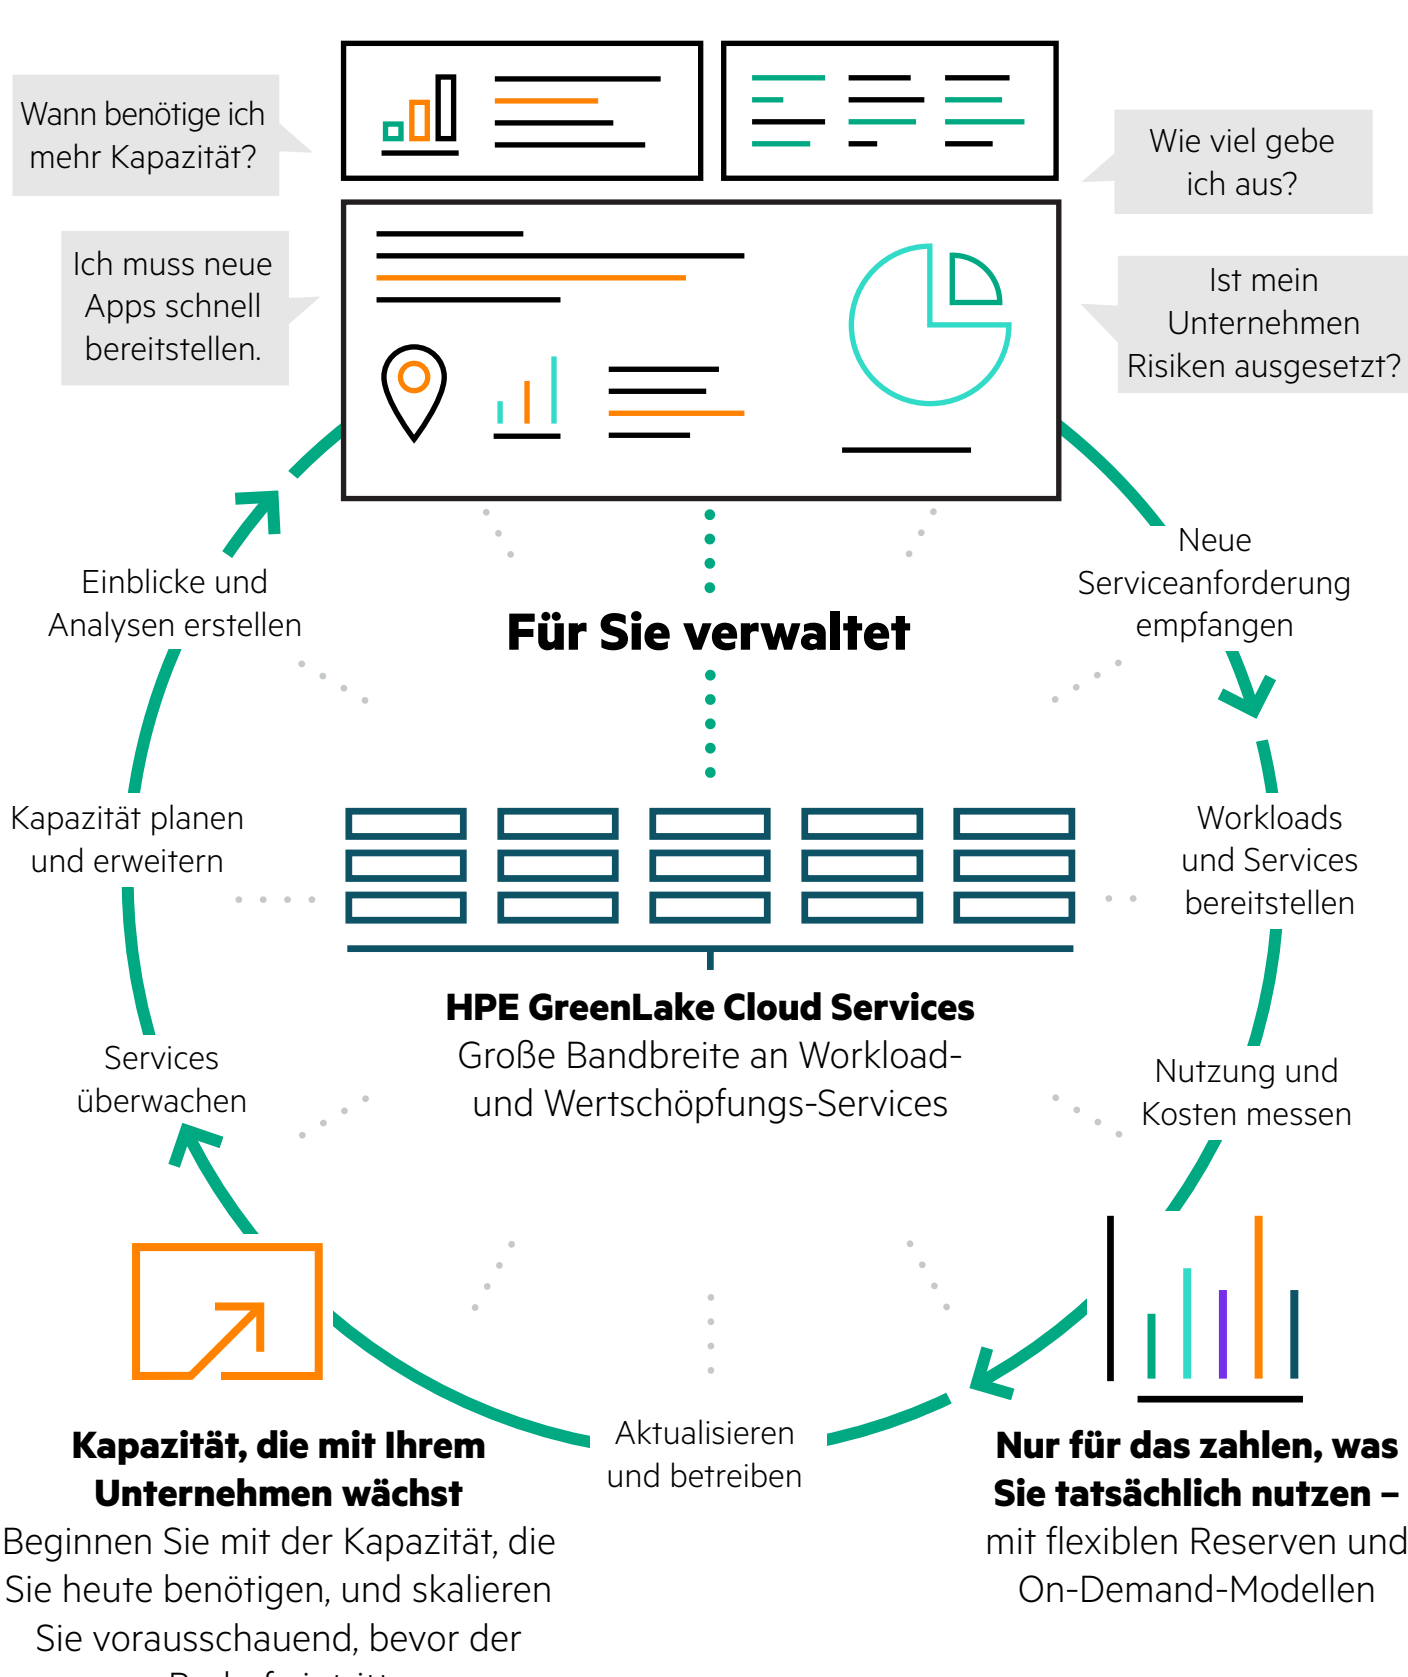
Wann benötige ich mehr Kapazität?

Wie viel gebe ich aus?

Ich muss neue Apps schnell bereitstellen.

Ist mein Unternehmen Risiken ausgesetzt?

Einblicke und Analysen erstellen

Für Sie verwaltet

Neue Serviceanforderung empfangen

Kapazität planen und erweitern

Workloads und Services bereitstellen

HPE GreenLake Cloud Services
Große Bandbreite an Workload- und Wertschöpfungs-Services

Services überwachen

Nutzung und Kosten messen

Aktualisieren und betreiben

Kapazität, die mit Ihrem Unternehmen wächst
Beginnen Sie mit der Kapazität, die Sie heute benötigen, und skalieren Sie vorausschauend, bevor der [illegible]

Nur für das zahlen, was Sie tatsächlich nutzen – mit flexiblen Reserven und On-Demand-Modellen